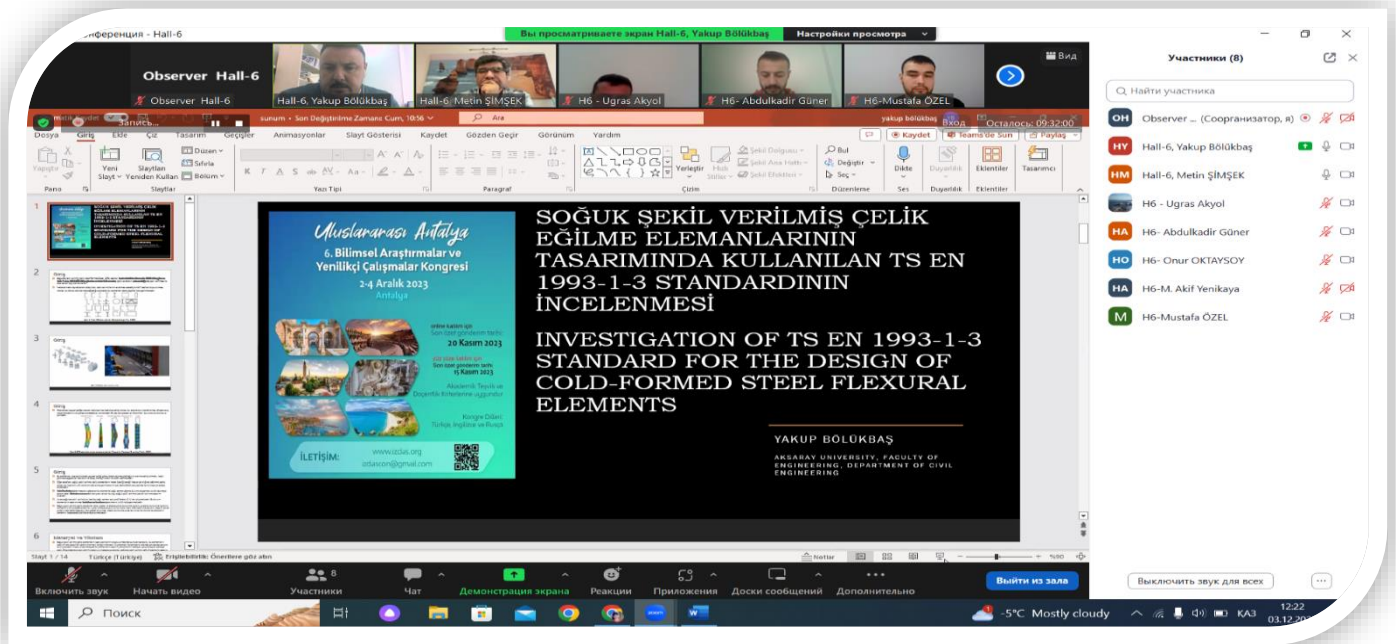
онференция - Hall-6

Вы просматриваете экран Hall-6, Yakup Bölükbaş

Настройки просмотра

Вид

Observer Hall-6

Observer Hall-6

Hall-6, Yakup Bölükbaş

Hall-6, Metin ŞİMŞEK

H6 - Ugras Akyol

H6- Abdulkadir Güner

H6-Mustafa ÖZEL

Запись...

sunum • Son Değiştirilme Zamanı: Cum, 10:56

Ara

yakup bölükbaş

Вход

Осталось: 09:32:00

Dosya Giriş Ekle Çiz Tasarım Geçişler Animasyonlar Slayt Gösterisi Kaydet Gözden Geçir Görünüm Yardım

Kaydet

Teams'de Sun

Paylaş

Yapıştır

Yeni Slayt

Slaytları Yeniden Kullan

Düzen

Sıfırla

Bölüm

Pano

Slaytlar

Yazı Tipi

Paragraf

Yerleştir

Hızlı Stiller

Şekil Dolgusu

Şekil Ana Hattı

Şekil Efektleri

Çizim

Bul

Değiştir

Seç

Düzenleme

Dikte

Ses

Duyarlılık

Duyarlılık

Eklentiler

Eklentiler

Tasarımcı

Uluslararası Antalya

6. Bilimsel Araştırmalar ve Yenilikçi Çalışmalar Kongresi

2-4 Aralık 2023

Antalya

Son özet gönderim tarihi

20 Kasım 2023

Son özet gönderim tarihi

15 Kasım 2023

Akademik Teşvik ve Doçentlik Kriterlerine uygundur

Kongre Dilleri: Türkçe, İngilizce ve Rusça

İLETİŞİM:

www.izdas.org

SOĞUK ŞEKİL VERİLMİŞ ÇELİK EĞİLME ELEMANLARININ TASARIMINDA KULLANILAN TS EN 1993-1-3 STANDARDININ İNCELENMESİ

INVESTIGATION OF TS EN 1993-1-3 STANDARD FOR THE DESIGN OF COLD-FORMED STEEL FLEXURAL ELEMENTS

YAKUP BÖLÜKBAŞ

AKSARAY UNIVERSITY, FACULTY OF ENGINEERING, DEPARTMENT OF CIVIL ENGINEERING

Slayt 1 / 14 Türkçe (Türkiye) Erişilebilirlik: Önerilere göz atın

Notlar

%90

Участники (8)

Найти участника

OH Observer ... (Соорганизатор, я)

HY Hall-6, Yakup Bölükbaş

HM Hall-6, Metin ŞİMŞEK

H6 - Ugras Akyol

HA H6- Abdulkadir Güner

HO H6- Onur OKTAYSOY

HA H6-M. Akif Yenikaya

M H6-Mustafa ÖZEL

Включить звук

Начать видео

Участники 8

Чат

Демонстрация экрана

Реакции

Приложения

Доски сообщений

Дополнительно

Выйти из зала

Выключить звук для всех

Поиск

-5°C Mostly cloudy

КАЗ

12:22

03.12.20